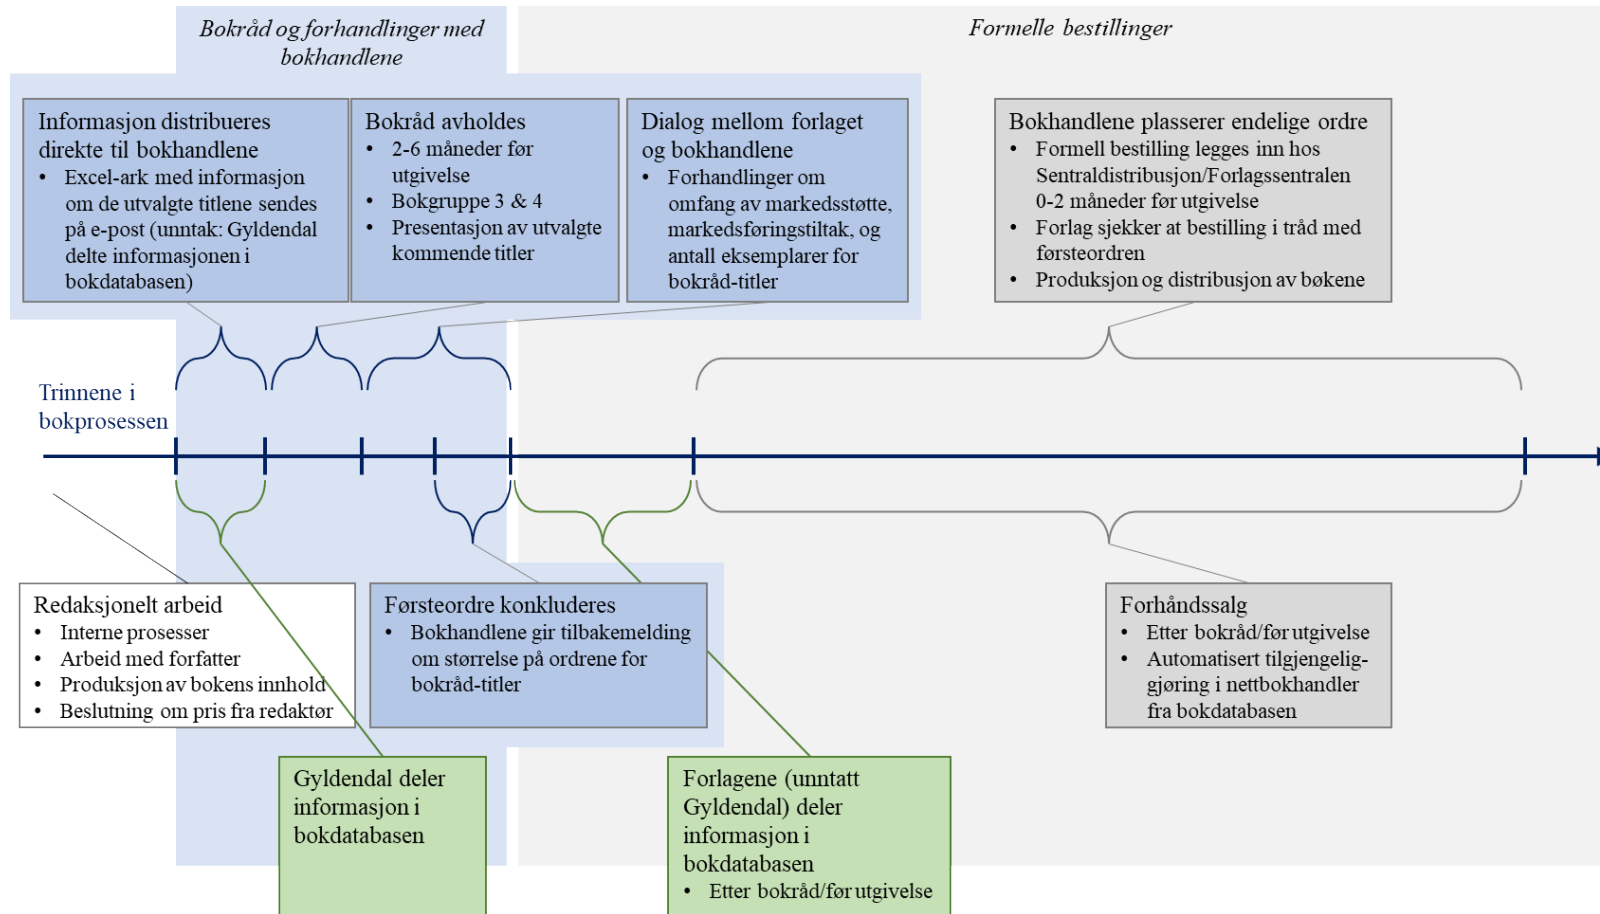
Bokråd og forhandlinger med bokhandlene

Formelle bestillinger

Informasjon distribueres direkte til bokhandlene
• Excel-ark med informasjon om de utvalgte titlene sendes på e-post (unntak: Gyldendal delte informasjonen i bokdatabasen)

Bokråd avholdes
• 2-6 måneder før utgivelse
• Bokgruppe 3 & 4
• Presentasjon av utvalgte kommende titler

Dialog mellom forlaget og bokhandlene
• Forhandlinger om omfang av markedsstøtte, markedsføringstiltak, og antall eksemplarer for bokråd-titler

Bokhandlene plasserer endelige ordre
• Formell bestilling legges inn hos Sentraldistribusjon/Forlagssentralen 0-2 måneder før utgivelse
• Forlag sjekker at bestilling i tråd med førsteordren
• Produksjon og distribusjon av bøkene

Trinnene i bokprosessen

Redaksjonelt arbeid
• Interne prosesser
• Arbeid med forfatter
• Produksjon av bokens innhold
• Beslutning om pris fra redaktør

Førsteordre konkluderes
• Bokhandlene gir tilbakemelding om størrelse på ordrene for bokråd-titler

Forhåndssalg
• Etter bokråd/før utgivelse
• Automatisert tilgjengeliggjøring i nettbokhandler fra bokdatabasen

Gyldendal deler informasjon i bokdatabasen

Forlagene (unntatt Gyldendal) deler informasjon i bokdatabasen
• Etter bokråd/før utgivelse